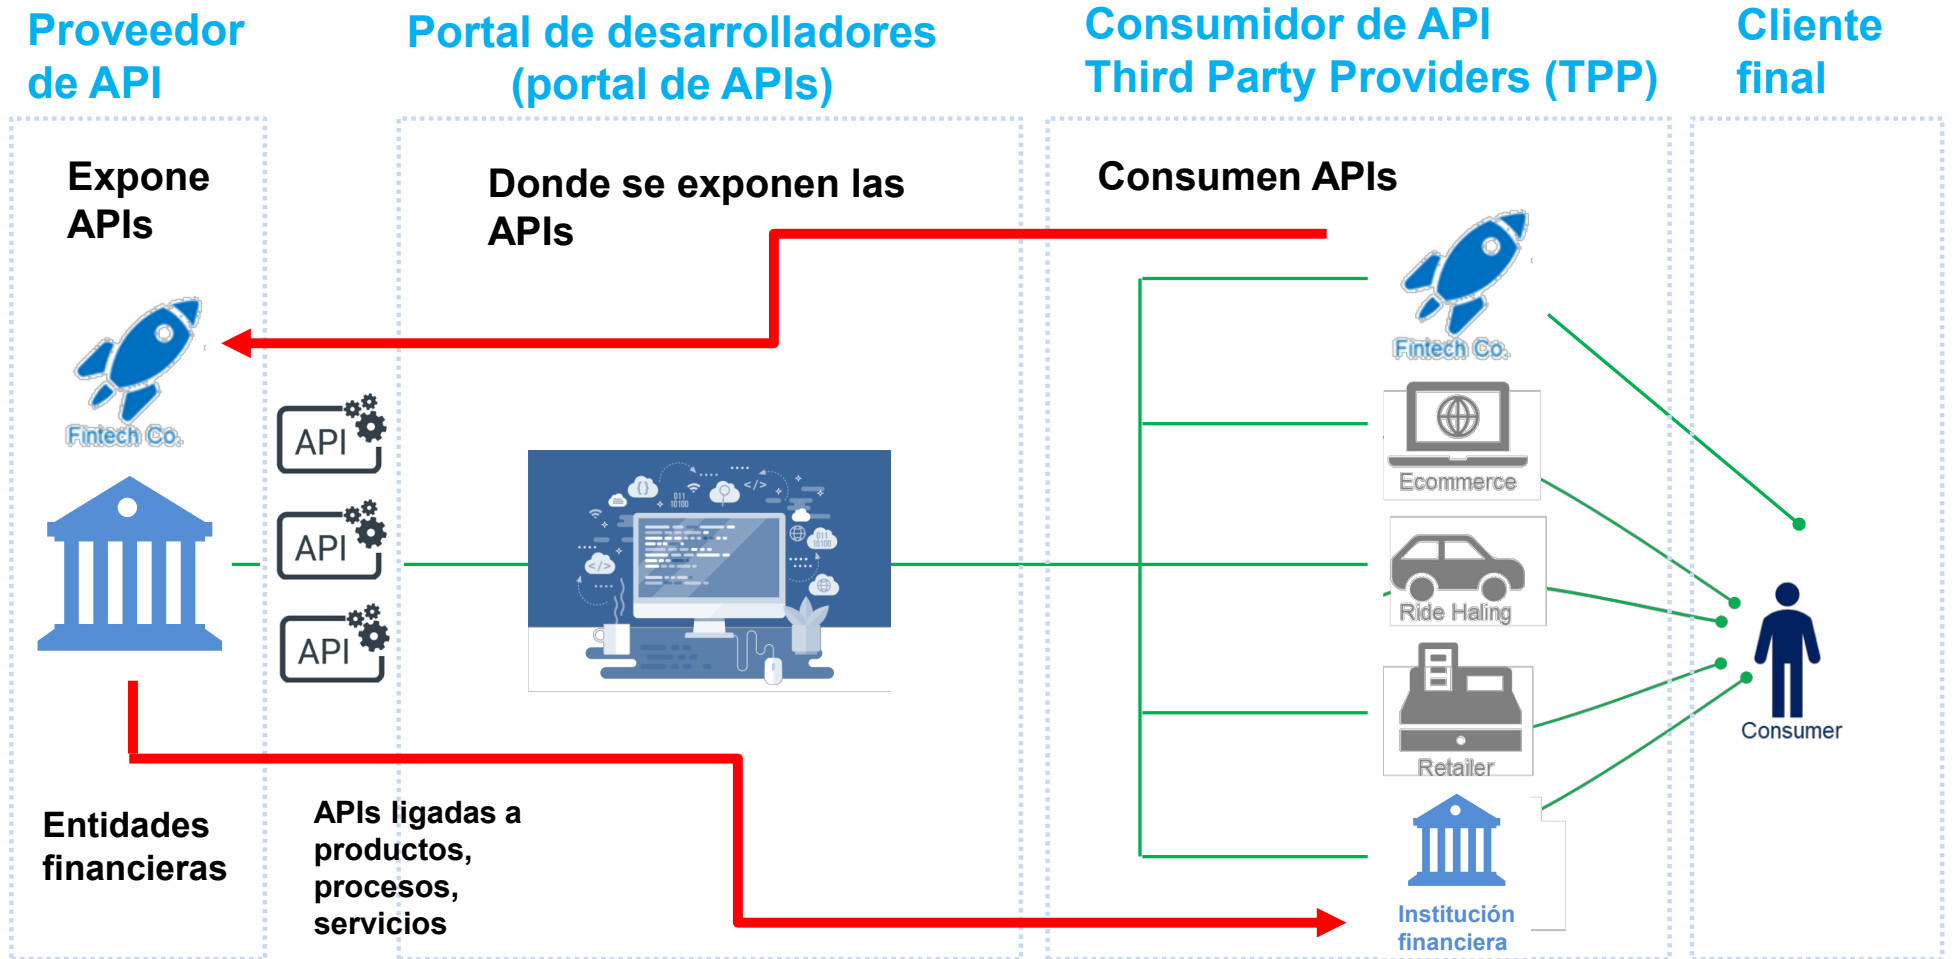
Proveedor de API

Portal de desarrolladores (portal de APIs)

Consumidor de API Third Party Providers (TPP)

Cliente final

Expone APIs

Donde se exponen las APIs

Consumen APIs

Fintech Co.

API

API

API

Fintech Co.

Ecommerce

Ride Haling

Retailer

Institución financiera

Consumer

Entidades financieras

APIs ligadas a productos, procesos, servicios